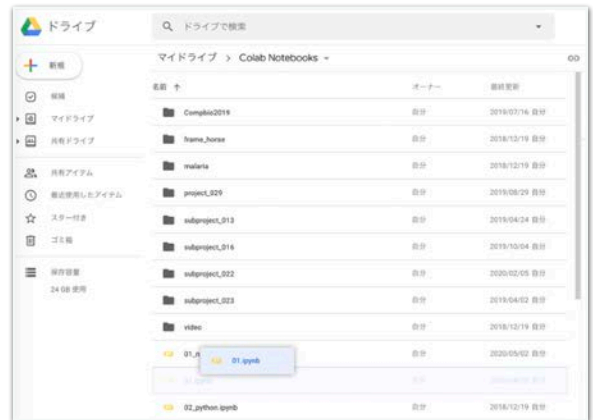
ドライブ

ドライブで検索

新規

優先

マイドライブ

共有ドライブ

共有アイテム

最近使用したアイテム

スター付き

ゴミ箱

保存容量

24 GB 使用

マイドライブ > Colab Notebooks

名前 ↑

オーナー

最終更新

| 名前 | オーナー | 最終更新 |
|---|---|---|
| Compbio2019 | 自分 | 2019/07/16 自分 |
| frame_horse | 自分 | 2018/12/19 自分 |
| malaria | 自分 | 2018/12/19 自分 |
| project_029 | 自分 | 2019/08/29 自分 |
| subproject_013 | 自分 | 2019/04/24 自分 |
| subproject_016 | 自分 | 2019/10/04 自分 |
| subproject_022 | 自分 | 2020/02/05 自分 |
| subproject_023 | 自分 | 2019/04/02 自分 |
| video | 自分 | 2018/12/19 自分 |
| 01_n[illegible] | 自分 | 2020/05/02 自分 |
| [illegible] | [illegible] | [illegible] |
| 02_python.ipynb | 自分 | 2018/12/19 自分 |

01.ipynb